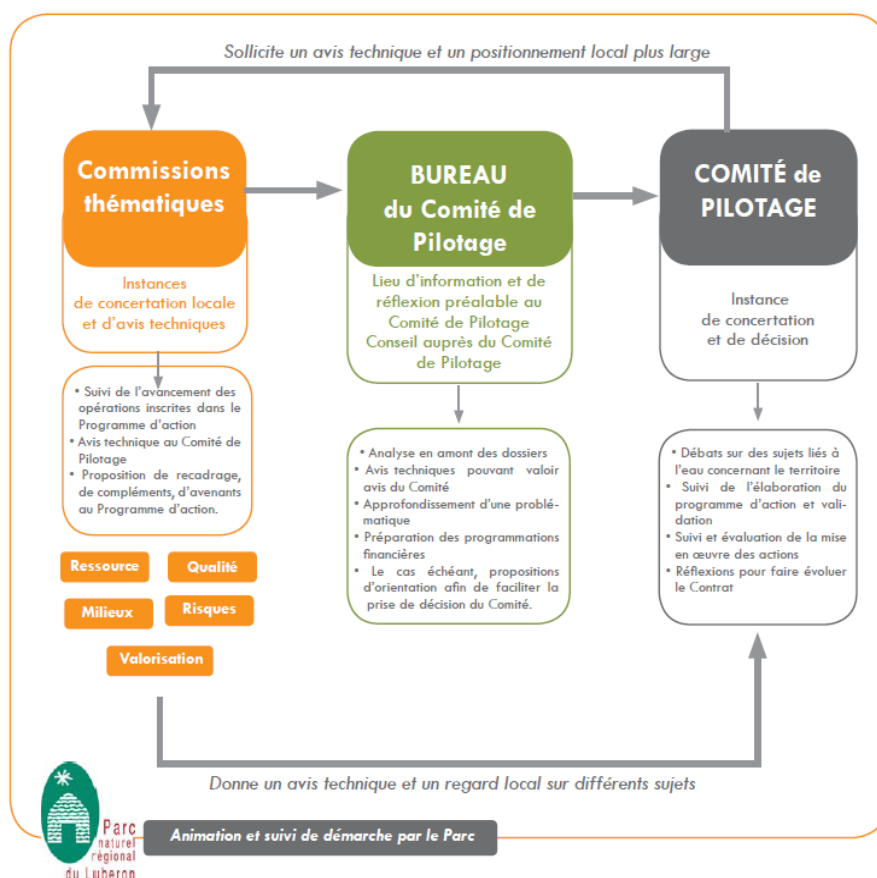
Sollicite un avis technique et un positionnement local plus large

Commissions thématiques

Instances de concertation locale et d'avis techniques

• Suivi de l'avancement des opérations inscrites dans le Programme d'action
• Avis technique au Comité de Pilotage
• Proposition de recadrage, de compléments, d'avenants au Programme d'action.

Ressource
Qualité
Milieux
Risques
Valorisation

BUREAU du Comité de Pilotage

Lieu d'information et de réflexion préalable au Comité de Pilotage
Conseil auprès du Comité de Pilotage

• Analyse en amont des dossiers
• Avis techniques pouvant valoir avis du Comité
• Approfondissement d'une problématique
• Préparation des programmations financières
• Le cas échéant, propositions d'orientation afin de faciliter la prise de décision du Comité.

COMITÉ de PILOTAGE

Instance de concertation et de décision

• Débats sur des sujets liés à l'eau concernant le territoire
• Suivi de l'élaboration du programme d'action et validation
• Suivi et évaluation de la mise en œuvre des actions
• Réflexions pour faire évoluer le Contrat

Donne un avis technique et un regard local sur différents sujets

Parc naturel régional du Luberon

Animation et suivi de démarche par le Parc